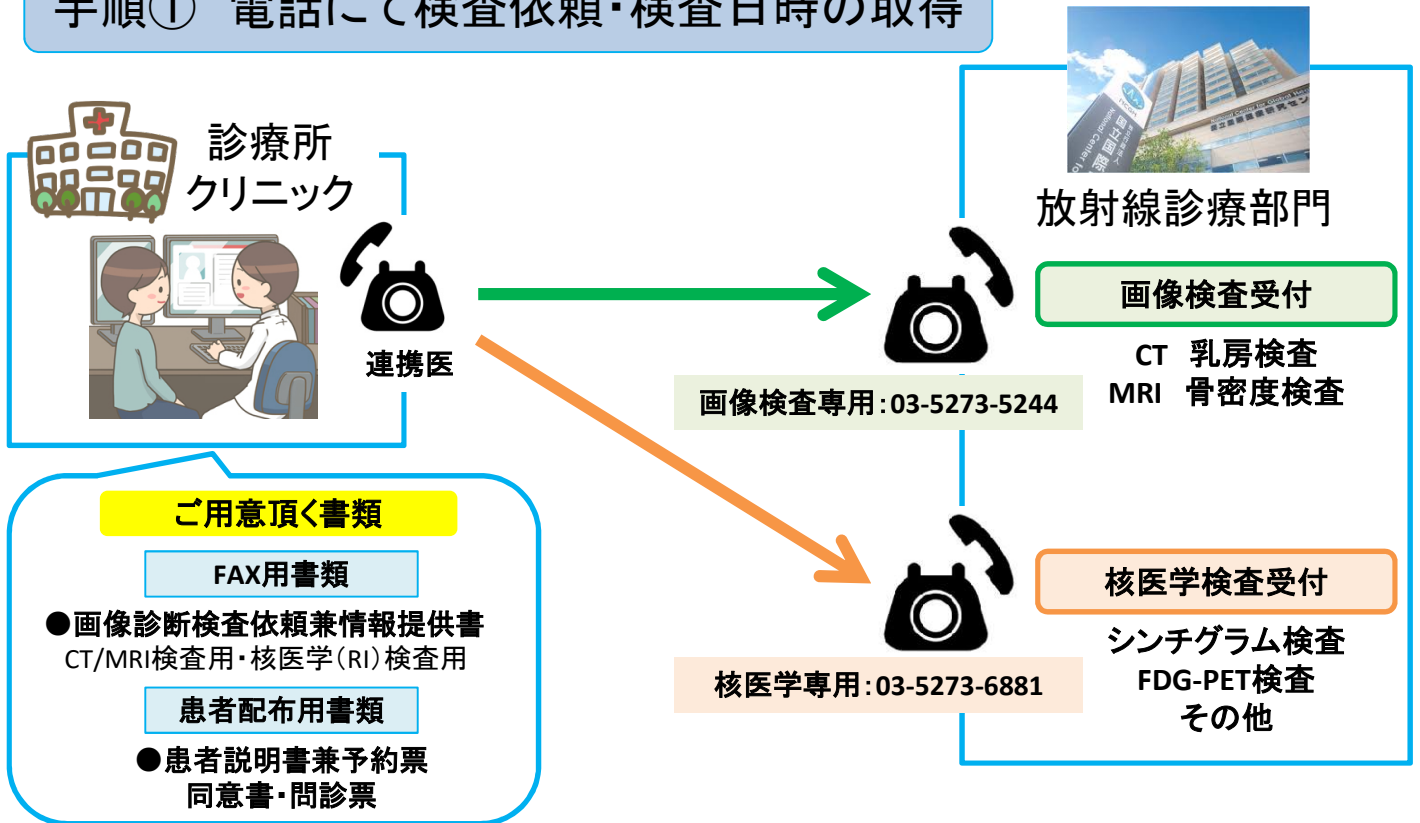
手順① 電話にて検査依頼・検査日時の取得

診療所
クリニック

連携医

ご用意頂く書類

FAX用書類

●画像診断検査依頼兼情報提供書
CT/MRI検査用・核医学(RI)検査用

患者配布用書類

●患者説明書兼予約票
同意書・問診票

放射線診療部門

画像検査受付

CT 乳房検査
MRI 骨密度検査

画像検査専用:03-5273-5244

核医学検査受付

シンチグラム検査
FDG-PET検査
その他

核医学専用:03-5273-6881